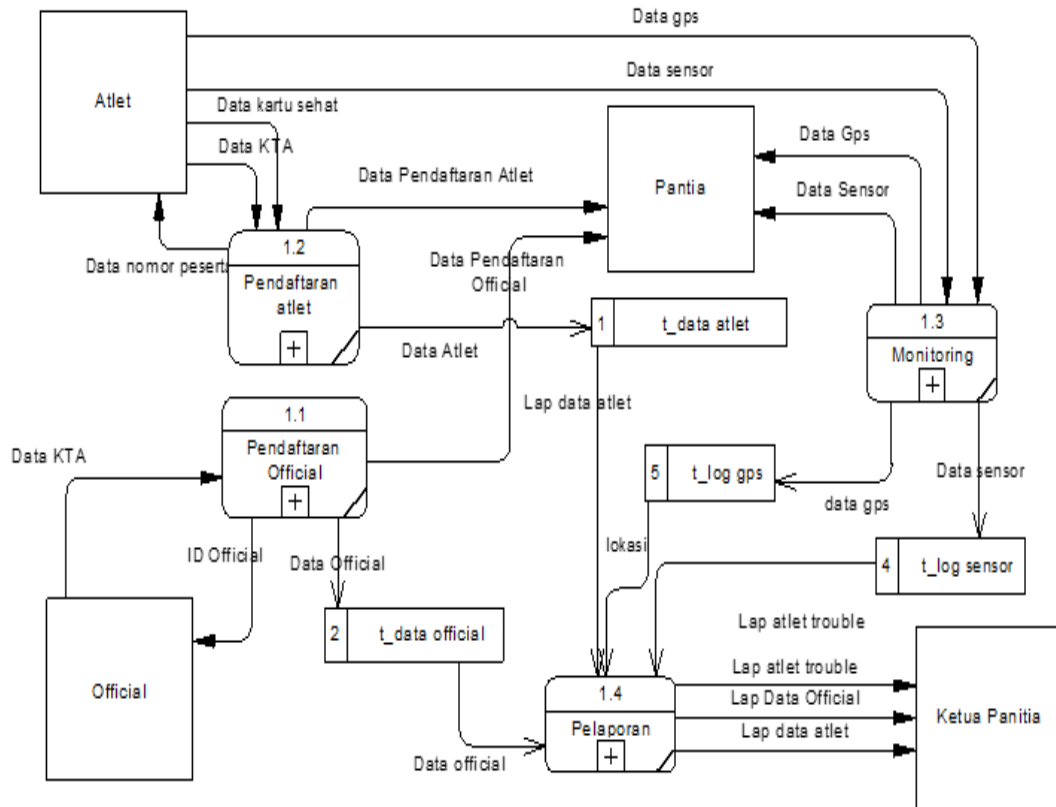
Atlet

Data gps

Data sensor

Data kartu sehat

Data KTA

Data Pendaftaran Atlet

Pantia

Data Gps

Data Sensor

1.2

Pendaftaran atlet

+

Data nomor peserta

Data Pendaftaran Offical

1

t_data atlet

1.3

Monitoring

+

Data Atlet

Lap data atlet

1.1

Pendaftaran Official

+

Data KTA

5

t_log gps

Data sensor

data gps

lokasi

ID Official

Data Official

4

t_log sensor

Official

2

t_data official

Lap atlet trouble

1.4

Pelaporan

+

Lap atlet trouble

Lap Data Official

Lap data atlet

Ketua Panitia

Data official